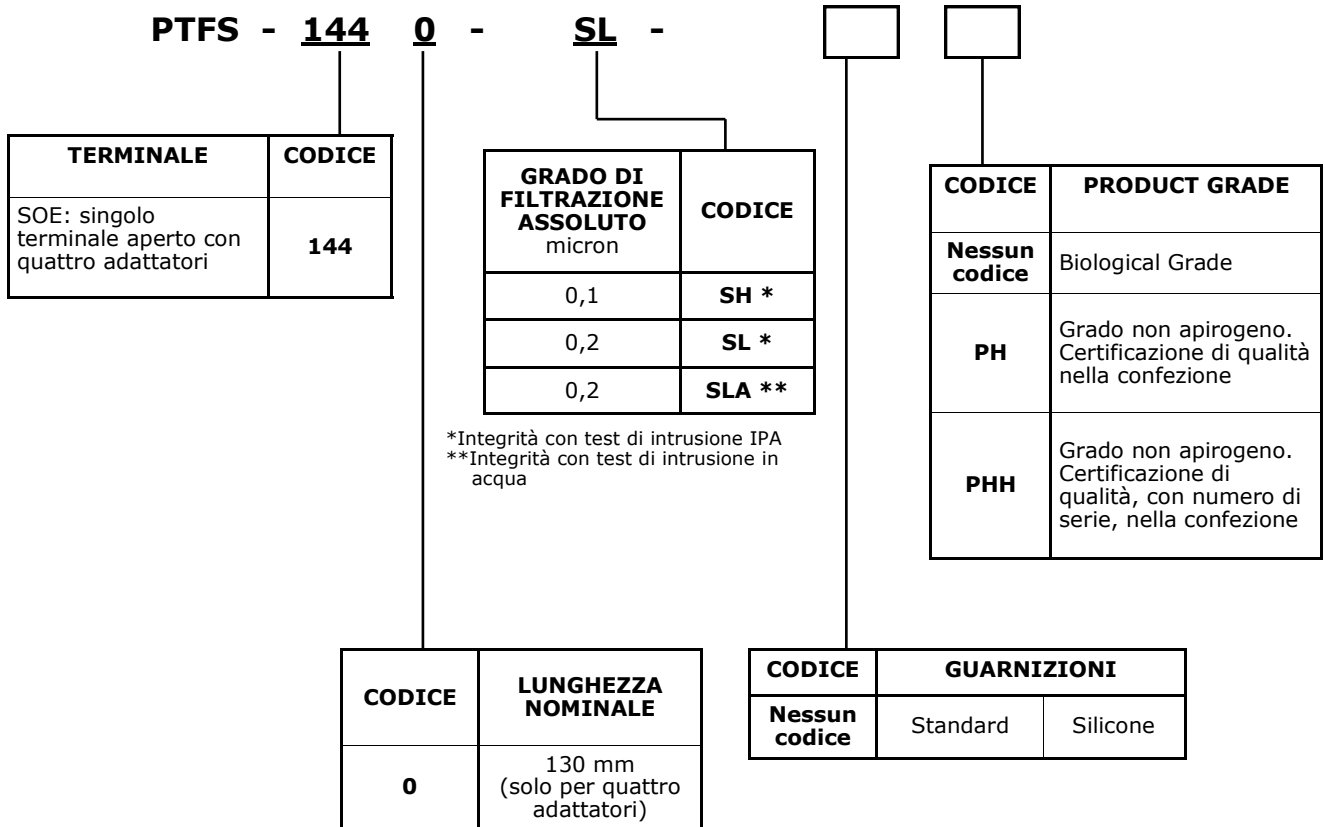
PTFS - 144 0 - SL -

| TERMINALE | CODICE |
|---|---|
| SOE: singolo terminale aperto con quattro adattatori | 144 |

| GRADO DI FILTRAZIONE ASSOLUTO micron | CODICE |
|---|---|
| 0,1 | SH * |
| 0,2 | SL * |
| 0,2 | SLA ** |

*Integrità con test di intrusione IPA
**Integrità con test di intrusione in acqua

| CODICE | PRODUCT GRADE |
|---|---|
| Nessun codice | Biological Grade |
| PH | Grado non apirogeno. Certificazione di qualità nella confezione |
| PHH | Grado non apirogeno. Certificazione di qualità, con numero di serie, nella confezione |

| CODICE | LUNGHEZZA NOMINALE |
|---|---|
| 0 | 130 mm (solo per quattro adattatori) |

| CODICE | GUARNIZIONI | |
|---|---|---|
| Nessun codice | Standard | Silicone |